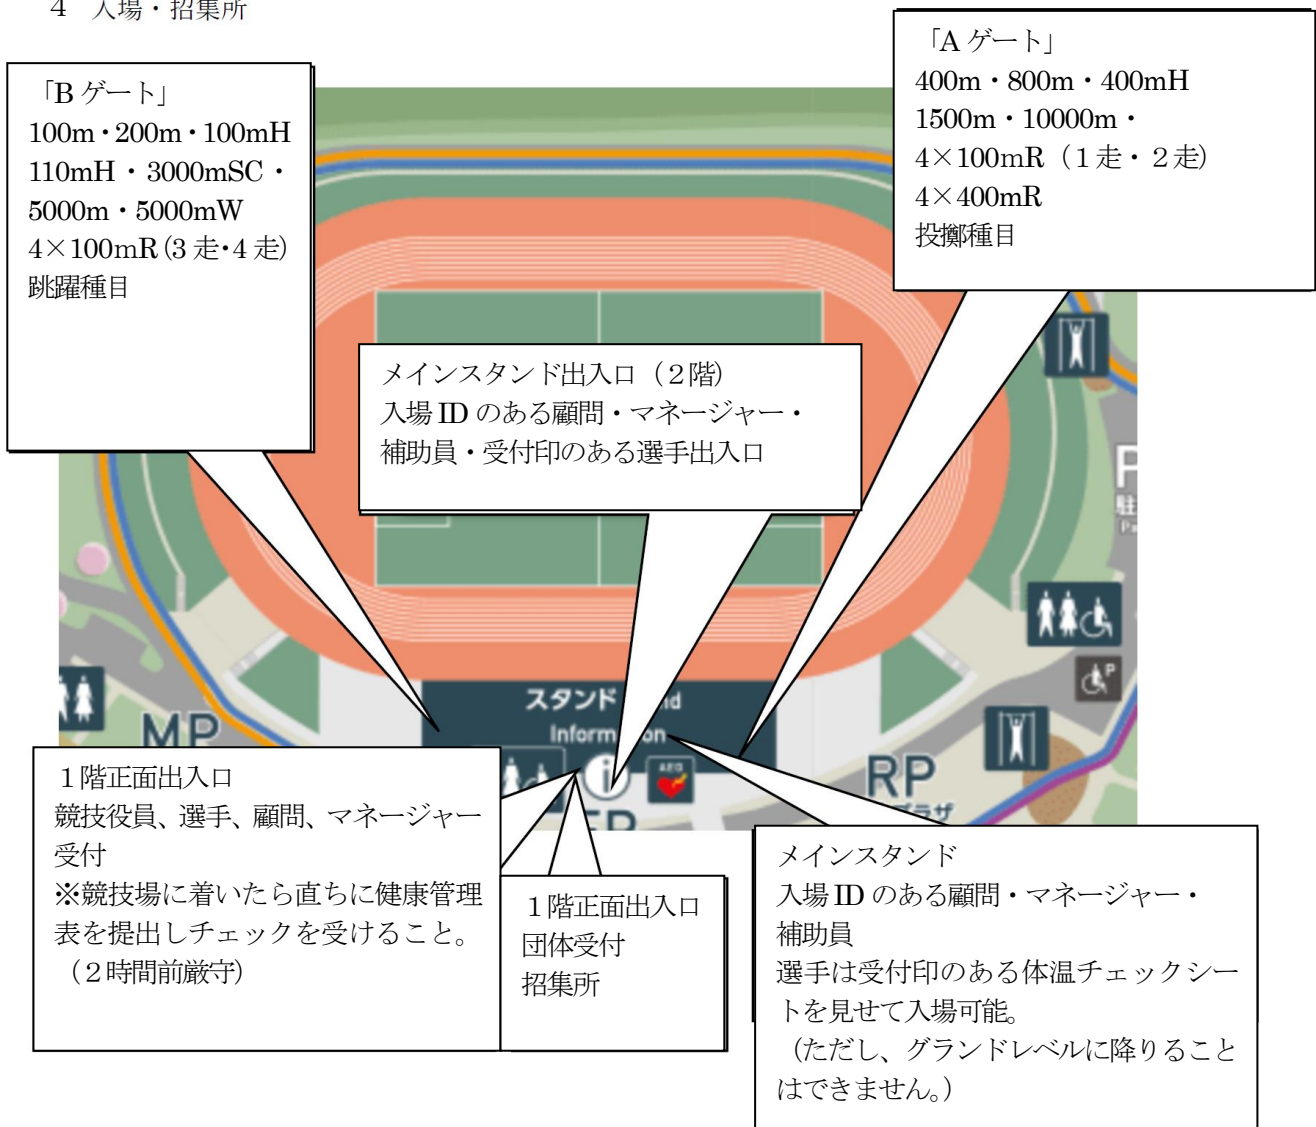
4　入場・招集所

「B ゲート」
100m・200m・100mH
110mH・3000mSC・
5000m・5000mW
4×100mR(3 走･4 走)
跳躍種目

「A ゲート」
400m・800m・400mH
1500m・10000m・
4×100mR（1走・2走）
4×400mR
投擲種目

メインスタンド出入口（2階）
入場 ID のある顧問・マネージャー・
補助員・受付印のある選手出入口

スタンド
Inform　on
MP
RP
プラザ
P
駐

1階正面出入口
競技役員、選手、顧問、マネージャー
受付
※競技場に着いたら直ちに健康管理表を提出しチェックを受けること。
（2時間前厳守）

1階正面出入口
団体受付
招集所

メインスタンド
入場 ID のある顧問・マネージャー・
補助員
選手は受付印のある体温チェックシートを見せて入場可能。
（ただし、グランドレベルに降りることはできません。）